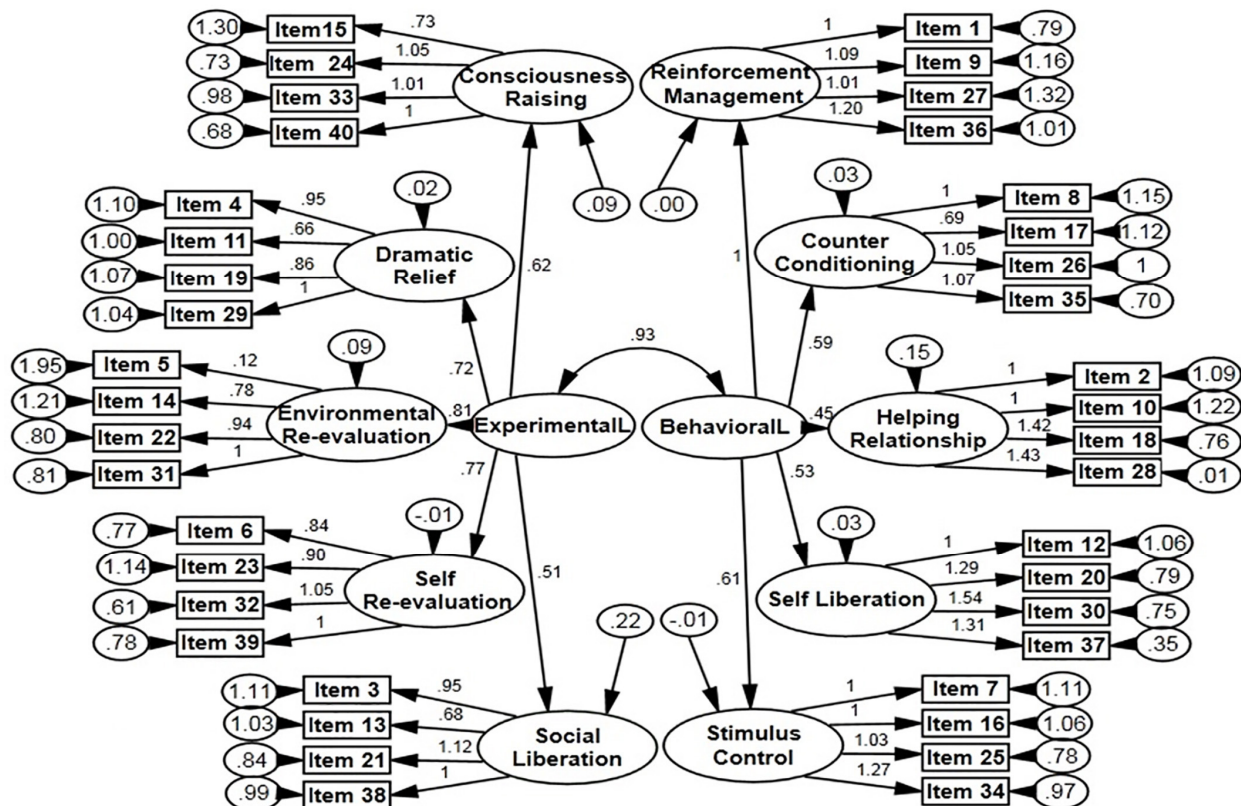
1.30 Item15 .73
.73 Item 24 1.05
.98 Item 33 1.01
.68 Item 40 1
Consciousness Raising

1 Item 1 .79
1.09 Item 9 1.16
1.01 Item 27 1.32
1.20 Item 36 1.01
Reinforcement Management

.09
.00

.02
1.10 Item 4 .95
1.00 Item 11 .66
1.07 Item 19 .86
1.04 Item 29 1
Dramatic Relief

.62
1

.03
1 Item 8 1.15
.69 Item 17 1.12
1.05 Item 26 1
1.07 Item 35 .70
Counter Conditioning

.93

.09
1.95 Item 5 .12
1.21 Item 14 .78
.80 Item 22 .94
.81 Item 31 1
Environmental Re-evaluation

.72
.81
ExperimentalL
BehavioralL
.59
.45

.15
1 Item 2 1.09
1 Item 10 1.22
1.42 Item 18 .76
1.43 Item 28 .01
Helping Relationship

.77
.53

-.01
.77 Item 6 .84
1.14 Item 23 .90
.61 Item 32 1.05
.78 Item 39 1
Self Re-evaluation

.51
.61

.03
1 Item 12 1.06
1.29 Item 20 .79
1.54 Item 30 .75
1.31 Item 37 .35
Self Liberation

.22
-.01

1.11 Item 3 .95
1.03 Item 13 .68
.84 Item 21 1.12
.99 Item 38 1
Social Liberation

1 Item 7 1.11
1 Item 16 1.06
1.03 Item 25 .78
1.27 Item 34 .97
Stimulus Control